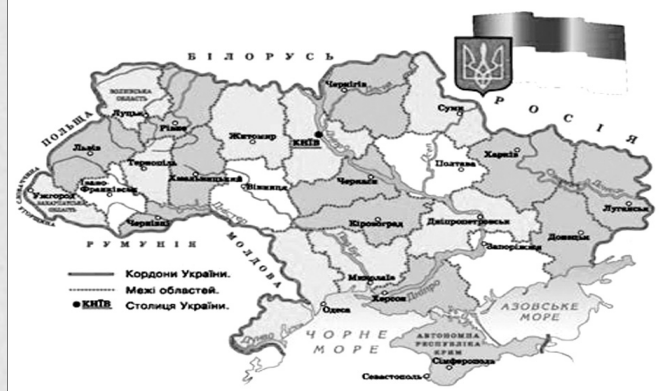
БІЛОРУСЬ
РОСІЯ
ПОЛЬЩА
СЛОВАЧЧИНА
УГОРЩИНА
РУМУНІЯ
МОЛДОВА
Волинська область
Луцьк
Рівне
Чернігів
Суми
Житомир
Київ
Львів
Тернопіль
Хмельницький
Вінниця
Полтава
Харків
Луганськ
Ужгород
Закарпатська область
Івано-Франківськ
Чернівці
Черкаси
Кіровоград
Дніпропетровськ
Запоріжжя
Донецьк
Миколаїв
Херсон
Одеса
Дніпро
Дунай
ЧОРНЕ МОРЕ
АЗОВСЬКЕ МОРЕ
Автономна Республіка Крим
Сімферополь
Севастополь
Кордони України.
Межі областей.
КИЇВ Столиця України.